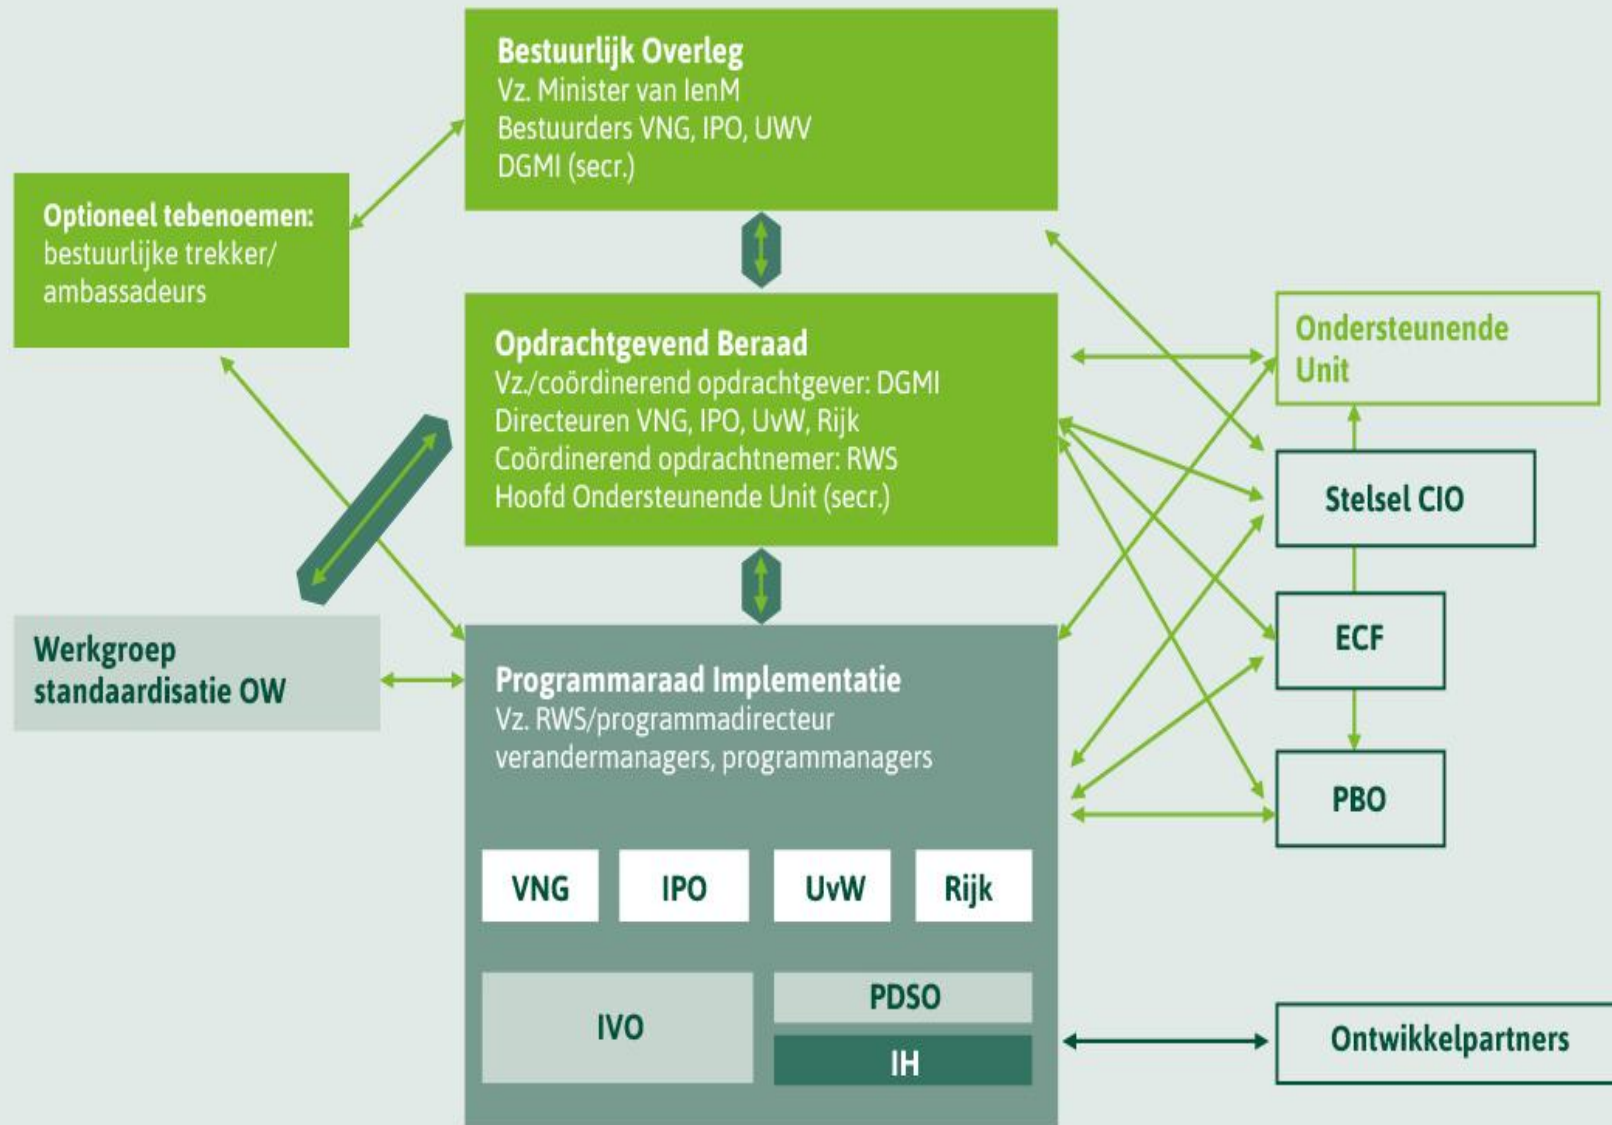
Bestuurlijk Overleg
Vz. Minister van IenM
Bestuurders VNG, IPO, UWV
DGMI (secr.)

Optioneel tebenoemen:
bestuurlijke trekker/
ambassadeurs

Opdrachtgevend Beraad
Vz./coördinerend opdrachtgever: DGMI
Directeuren VNG, IPO, UvW, Rijk
Coördinerend opdrachtnemer: RWS
Hoofd Ondersteunende Unit (secr.)

Ondersteunende Unit

Stelsel CIO

ECF

PBO

Werkgroep standaardisatie OW

Programmaraad Implementatie
Vz. RWS/programmadirecteur
verandermanagers, programmanagers

VNG

IPO

UvW

Rijk

IVO

PDSO

IH

Ontwikkelpartners